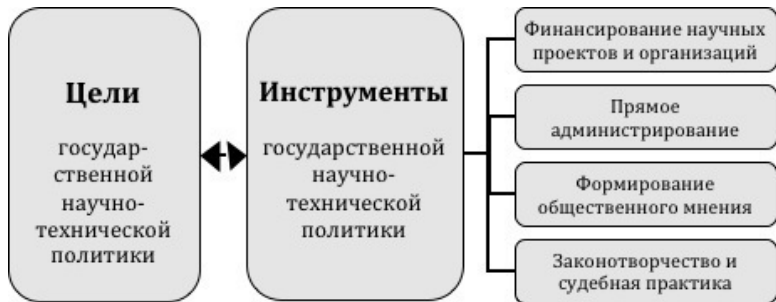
Цели

государственной научно-технической политики

Инструменты

государственной научно-технической политики

Финансирование научных проектов и организаций

Прямое администрирование

Формирование общественного мнения

Законотворчество и судебная практика